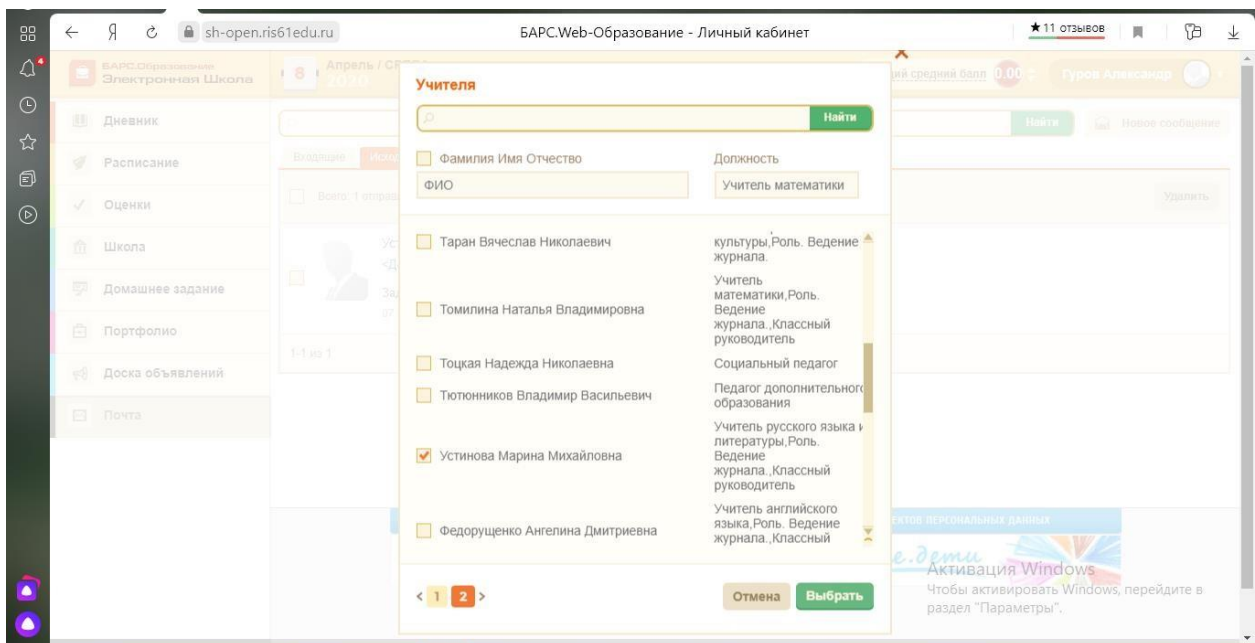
sh-open.ris61edu.ru

БАРС.Web-Образование - Личный кабинет

★11 отзывов

БАРС.Образование Электронная Школа

8 Апрель / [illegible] 2020

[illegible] средний балл 0.00

Гуров Александр

Дневник

Расписание

Оценки

Школа

Домашнее задание

Портфолио

Доска объявлений

Почта

Найти

Новое сообщение

Входящие

Всего: 1 отправ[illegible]

Удалить

1-1 из 1

Учителя

Найти

Фамилия Имя Отчество

Должность

ФИО

Учитель математики

| | |
|---|---|
| Таран Вячеслав Николаевич | культуры,Роль. Ведение журнала. |
| Томилина Наталья Владимировна | Учитель математики,Роль. Ведение журнала.,Классный руководитель |
| Тоцкая Надежда Николаевна | Социальный педагог |
| Тютюнников Владимир Васильевич | Педагог дополнительного образования |
| Устинова Марина Михайловна | Учитель русского языка и литературы,Роль. Ведение журнала.,Классный руководитель |
| Федорущенко Ангелина Дмитриевна | Учитель английского языка,Роль. Ведение журнала.,Классный |

< 1 2 >

Отмена

Выбрать

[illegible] персональных данных

Активация Windows
Чтобы активировать Windows, перейдите в раздел "Параметры".